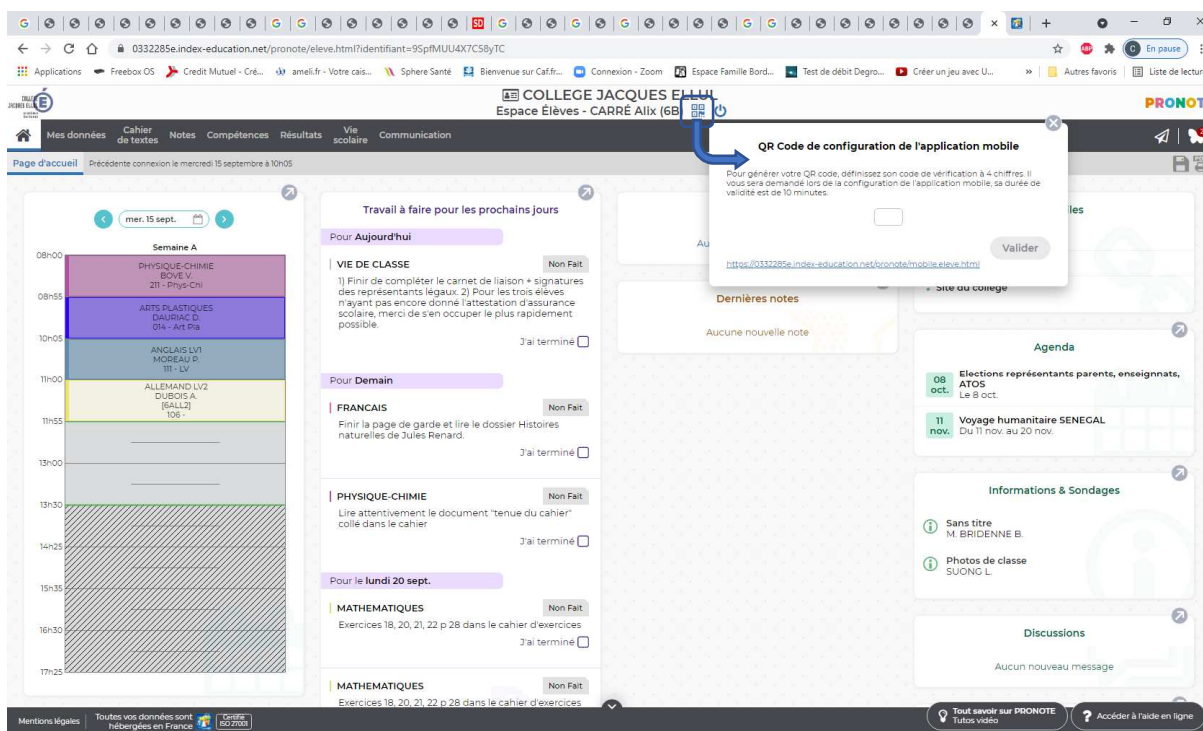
G | × | +
0332285e.index-education.net/pronote/eleve.html?identifiant=9SpfMUU4X7C58yTC
En pause
Applications Freebox OS Credit Mutuel - Cré... ameli.fr - Votre cais... Sphere Santé Bienvenue sur Caf.fr... Connexion - Zoom Espace Famille Bord... Test de débit Degro... Créer un jeu avec U... » Autres favoris Liste de lectur

COLLEGE JACQUES ELLUL
Espace Élèves - CARRÉ Alix (6B)
PRONOT

Mes données Cahier de textes Notes Compétences Résultats Vie scolaire Communication

Page d'accueil Précédente connexion le mercredi 15 septembre à 10h05

mer. 15 sept.
Semaine A
08h00
PHYSIQUE-CHIMIE
BOVE V.
211 - Phys-Chi
08h55
ARTS PLASTIQUES
DAURIAC D.
014 - Art Pla
10h05
ANGLAIS LV1
MOREAU P.
111 - LV
11h00
ALLEMAND LV2
DUBOIS A.
[6ALL2]
106 -
11h55
13h00
13h30
14h25
15h35
16h30
17h25

Travail à faire pour les prochains jours
Pour Aujourd'hui
VIE DE CLASSE Non Fait
1) Finir de compléter le carnet de liaison + signatures des représentants légaux. 2) Pour les trois élèves n'ayant pas encore donné l'attestation d'assurance scolaire, merci de s'en occuper le plus rapidement possible.
J'ai terminé
Pour Demain
FRANCAIS Non Fait
Finir la page de garde et lire le dossier Histoires naturelles de Jules Renard.
J'ai terminé
PHYSIQUE-CHIMIE Non Fait
Lire attentivement le document "tenue du cahier" collé dans le cahier
J'ai terminé
Pour le lundi 20 sept.
MATHEMATIQUES Non Fait
Exercices 18, 20, 21, 22 p 28 dans le cahier d'exercices
J'ai terminé
MATHEMATIQUES Non Fait
Exercices 18, 20, 21, 22 p 28 dans le cahier d'exercices

Au
Dernières notes
Aucune nouvelle note

QR Code de configuration de l'application mobile
Pour générer votre QR code, définissez son code de vérification à 4 chiffres. Il vous sera demandé lors de la configuration de l'application mobile, sa durée de validité est de 10 minutes.
Valider
https://0332285e.index-education.net/pronote/mobile.eleve.html

lles
Site du collège

Agenda
08 oct. Elections représentants parents, enseignats, ATOS
Le 8 oct.
11 nov. Voyage humanitaire SENEGAL
Du 11 nov. au 20 nov.

Informations & Sondages
Sans titre
M. BRIDENNE B.
Photos de classe
SUONG L.

Discussions
Aucun nouveau message

Mentions légales Toutes vos données sont hébergées en France Certifié ISO 27001
Tout savoir sur PRONOTE Tutos vidéo
Accéder à l'aide en ligne